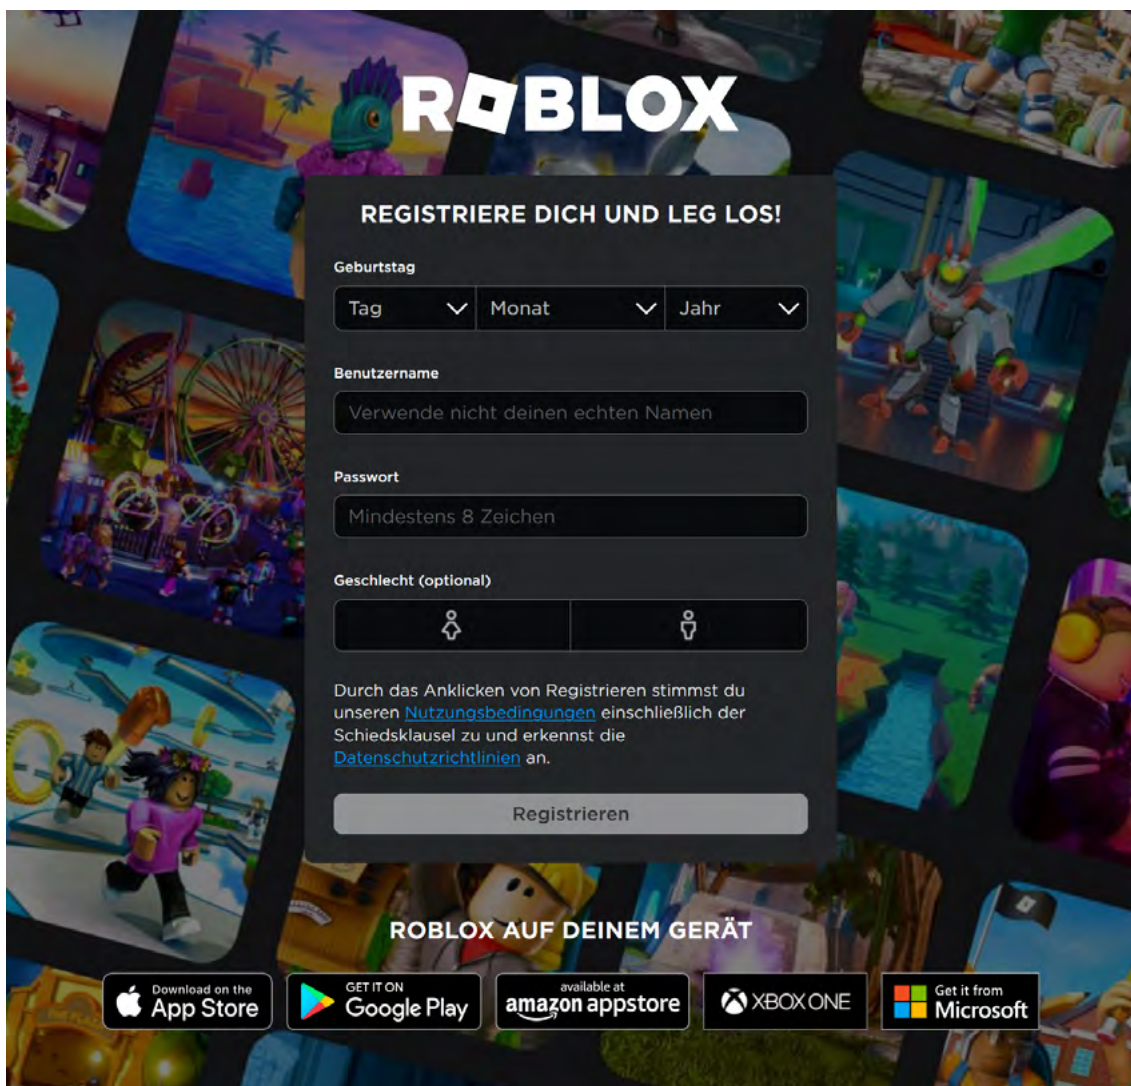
ROBLOX

REGISTRIERE DICH UND LEG LOS!

Geburtstag

Tag | Monat | Jahr

Benutzername

Verwende nicht deinen echten Namen

Passwort

Mindestens 8 Zeichen

Geschlecht (optional)

Durch das Anklicken von Registrieren stimmst du unseren Nutzungsbedingungen einschließlich der Schiedsklausel zu und erkennst die Datenschutzrichtlinien an.

Registrieren

ROBLOX AUF DEINEM GERÄT

Download on the App Store

GET IT ON Google Play

available at amazon appstore

XBOX ONE

Get it from Microsoft